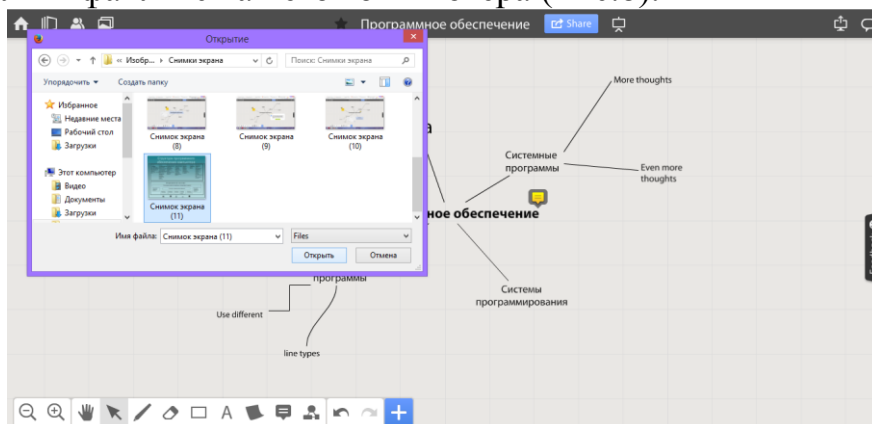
Программное обеспечение
Share

Открытие
« Изобр... › Снимки экрана
Поиск: Снимки экрана
Упорядочить ▾
Создать папку
Избранное
Недавние места
Рабочий стол
Загрузки
Этот компьютер
Видео
Документы
Загрузки
Снимок экрана (8)
Снимок экрана (9)
Снимок экрана (10)
Снимок экрана (11)
Имя файла: Снимок экрана (11)
Files
Открыть
Отмена

More thoughts
Системные программы
Even more thoughts
ное обеспечение
программы
Системы программирования
Use different
line types